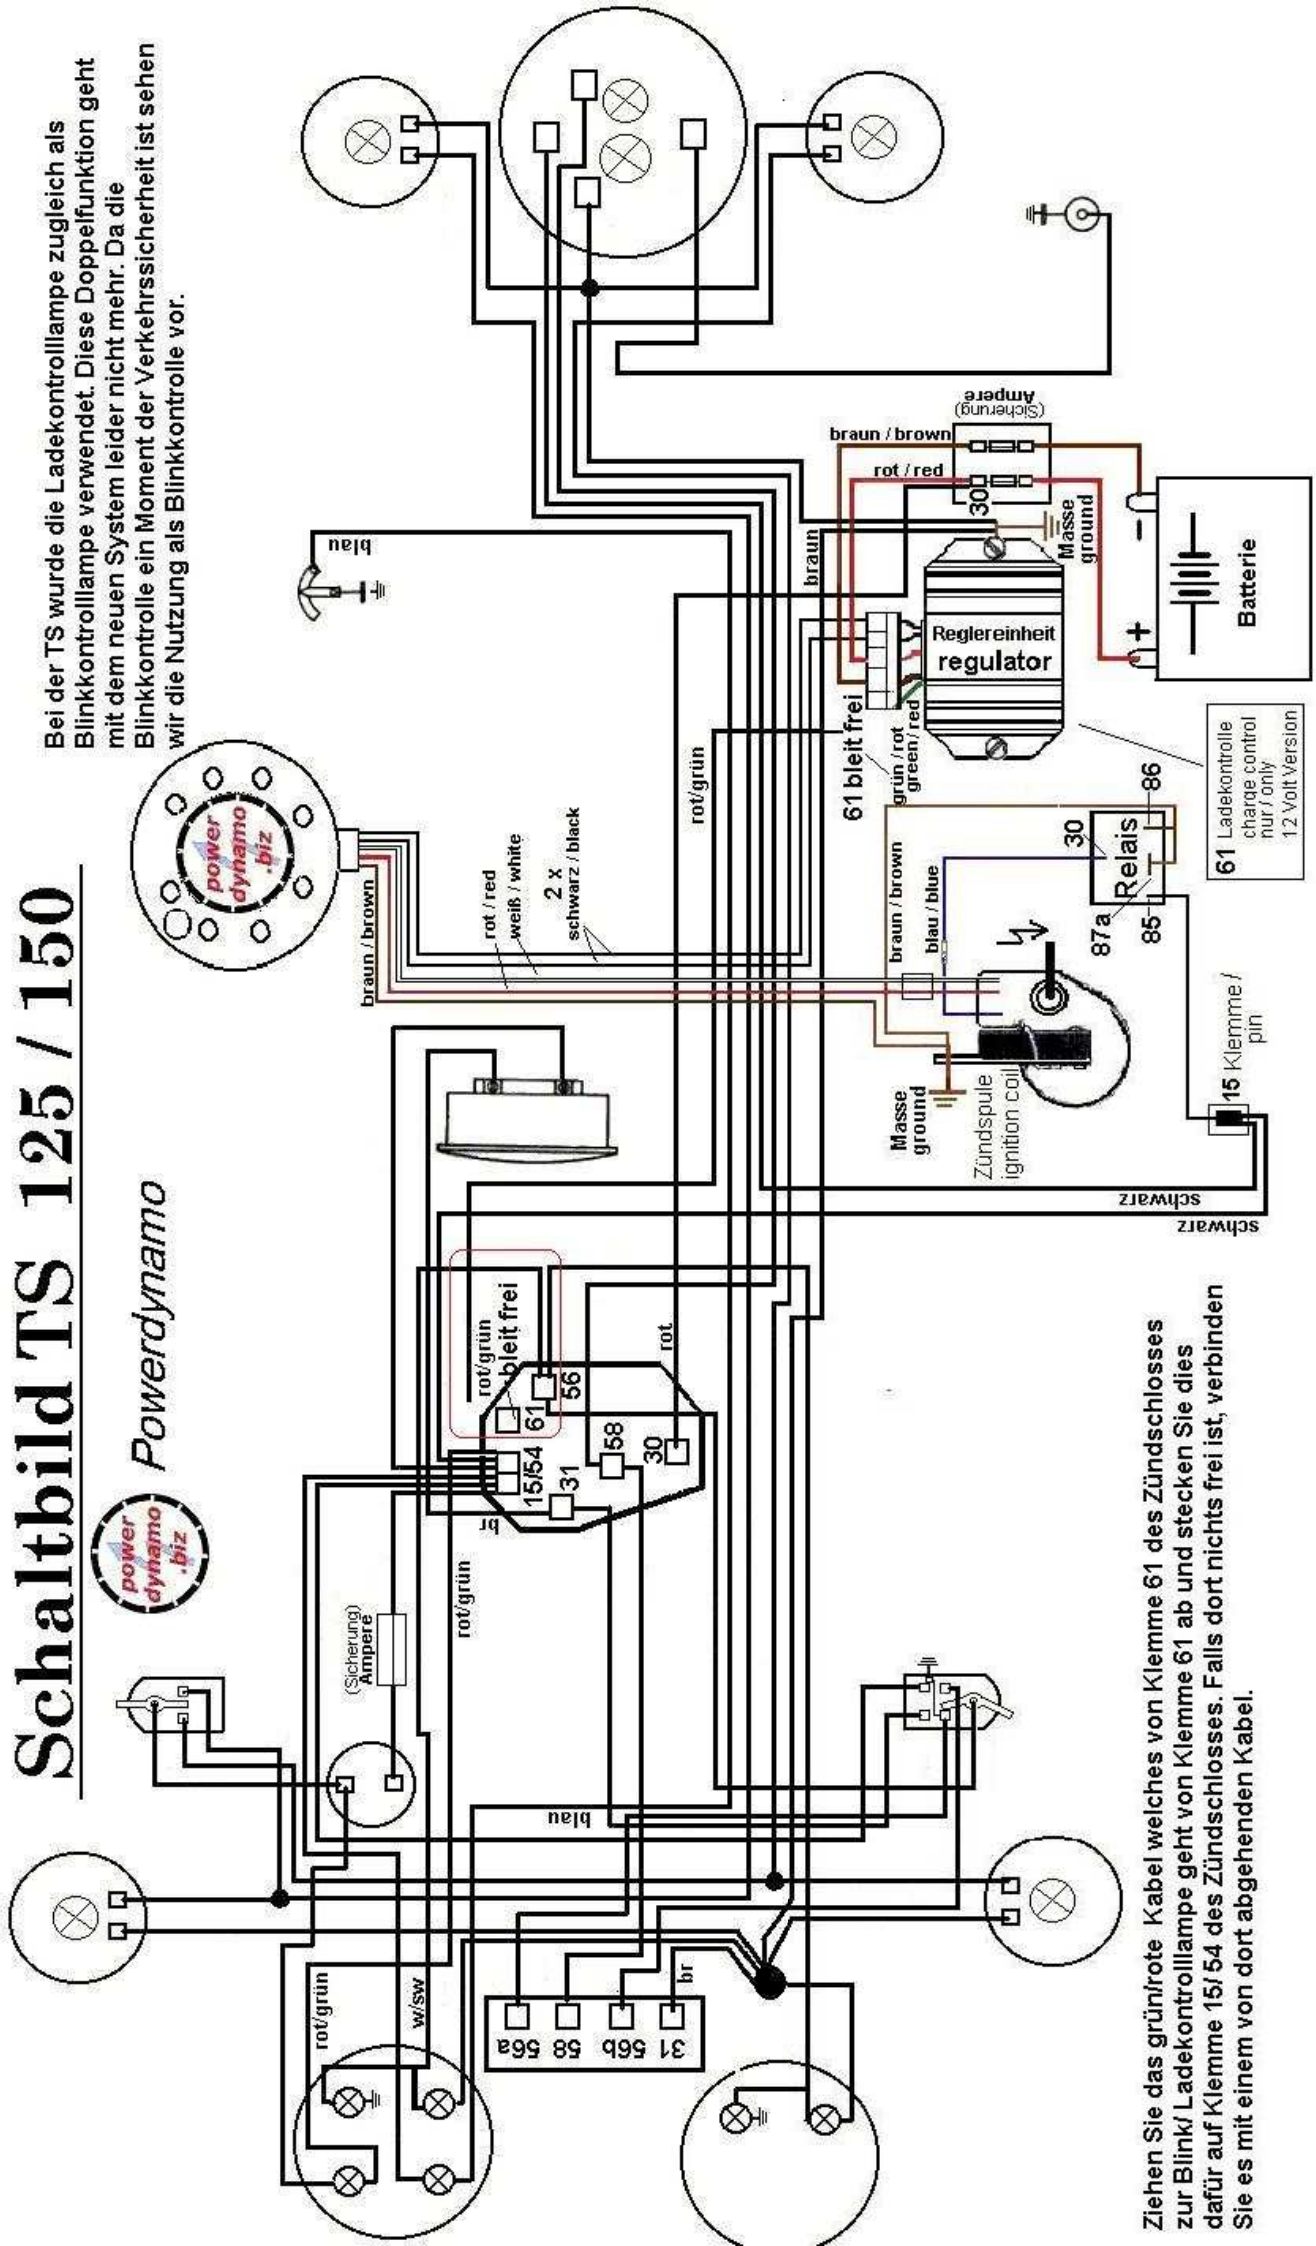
Schaltbild TS 125 / 150

power dynamo .biz

Powerdynamo

Bei der TS wurde die Ladekontrollampe zugleich als Blinkkontrollampe verwendet. Diese Doppelfunktion geht mit dem neuen System leider nicht mehr. Da die Blinkkontrolle ein Moment der Verkehrssicherheit ist sehen wir die Nutzung als Blinkkontrolle vor.

power dynamo .biz

braun / brown
rot / red
weiß / white
2 x schwarz / black

blau

rot/grün

braun / brown

rot / red

(Sicherung) Ampere

30

Masse ground

Batterie

Reglereinheit regulator

61 bleit frei

grün / rot green / red

61 Ladekontrolle charge control nur / only 12 Volt Version

30
86
Relais
87a
85

braun / brown
blau / blue

15 Klemme / pin

Masse ground

Zündspule ignition coil

schwarz
schwarz

rot/grün
bleit frei
56
61
rot
15/54
58
30
31
br

rot/grün

(Sicherung) Ampere

blau

rot/grün
w/sw

56a
58
56b
31
br

Ziehen Sie das grün/rote Kabel welches von Klemme 61 des Zündschlosses zur Blink/ Ladekontrollampe geht von Klemme 61 ab und stecken Sie dies dafür auf Klemme 15/ 54 des Zündschlosses. Falls dort nichts frei ist, verbinden Sie es mit einem von dort abgehenden Kabel.